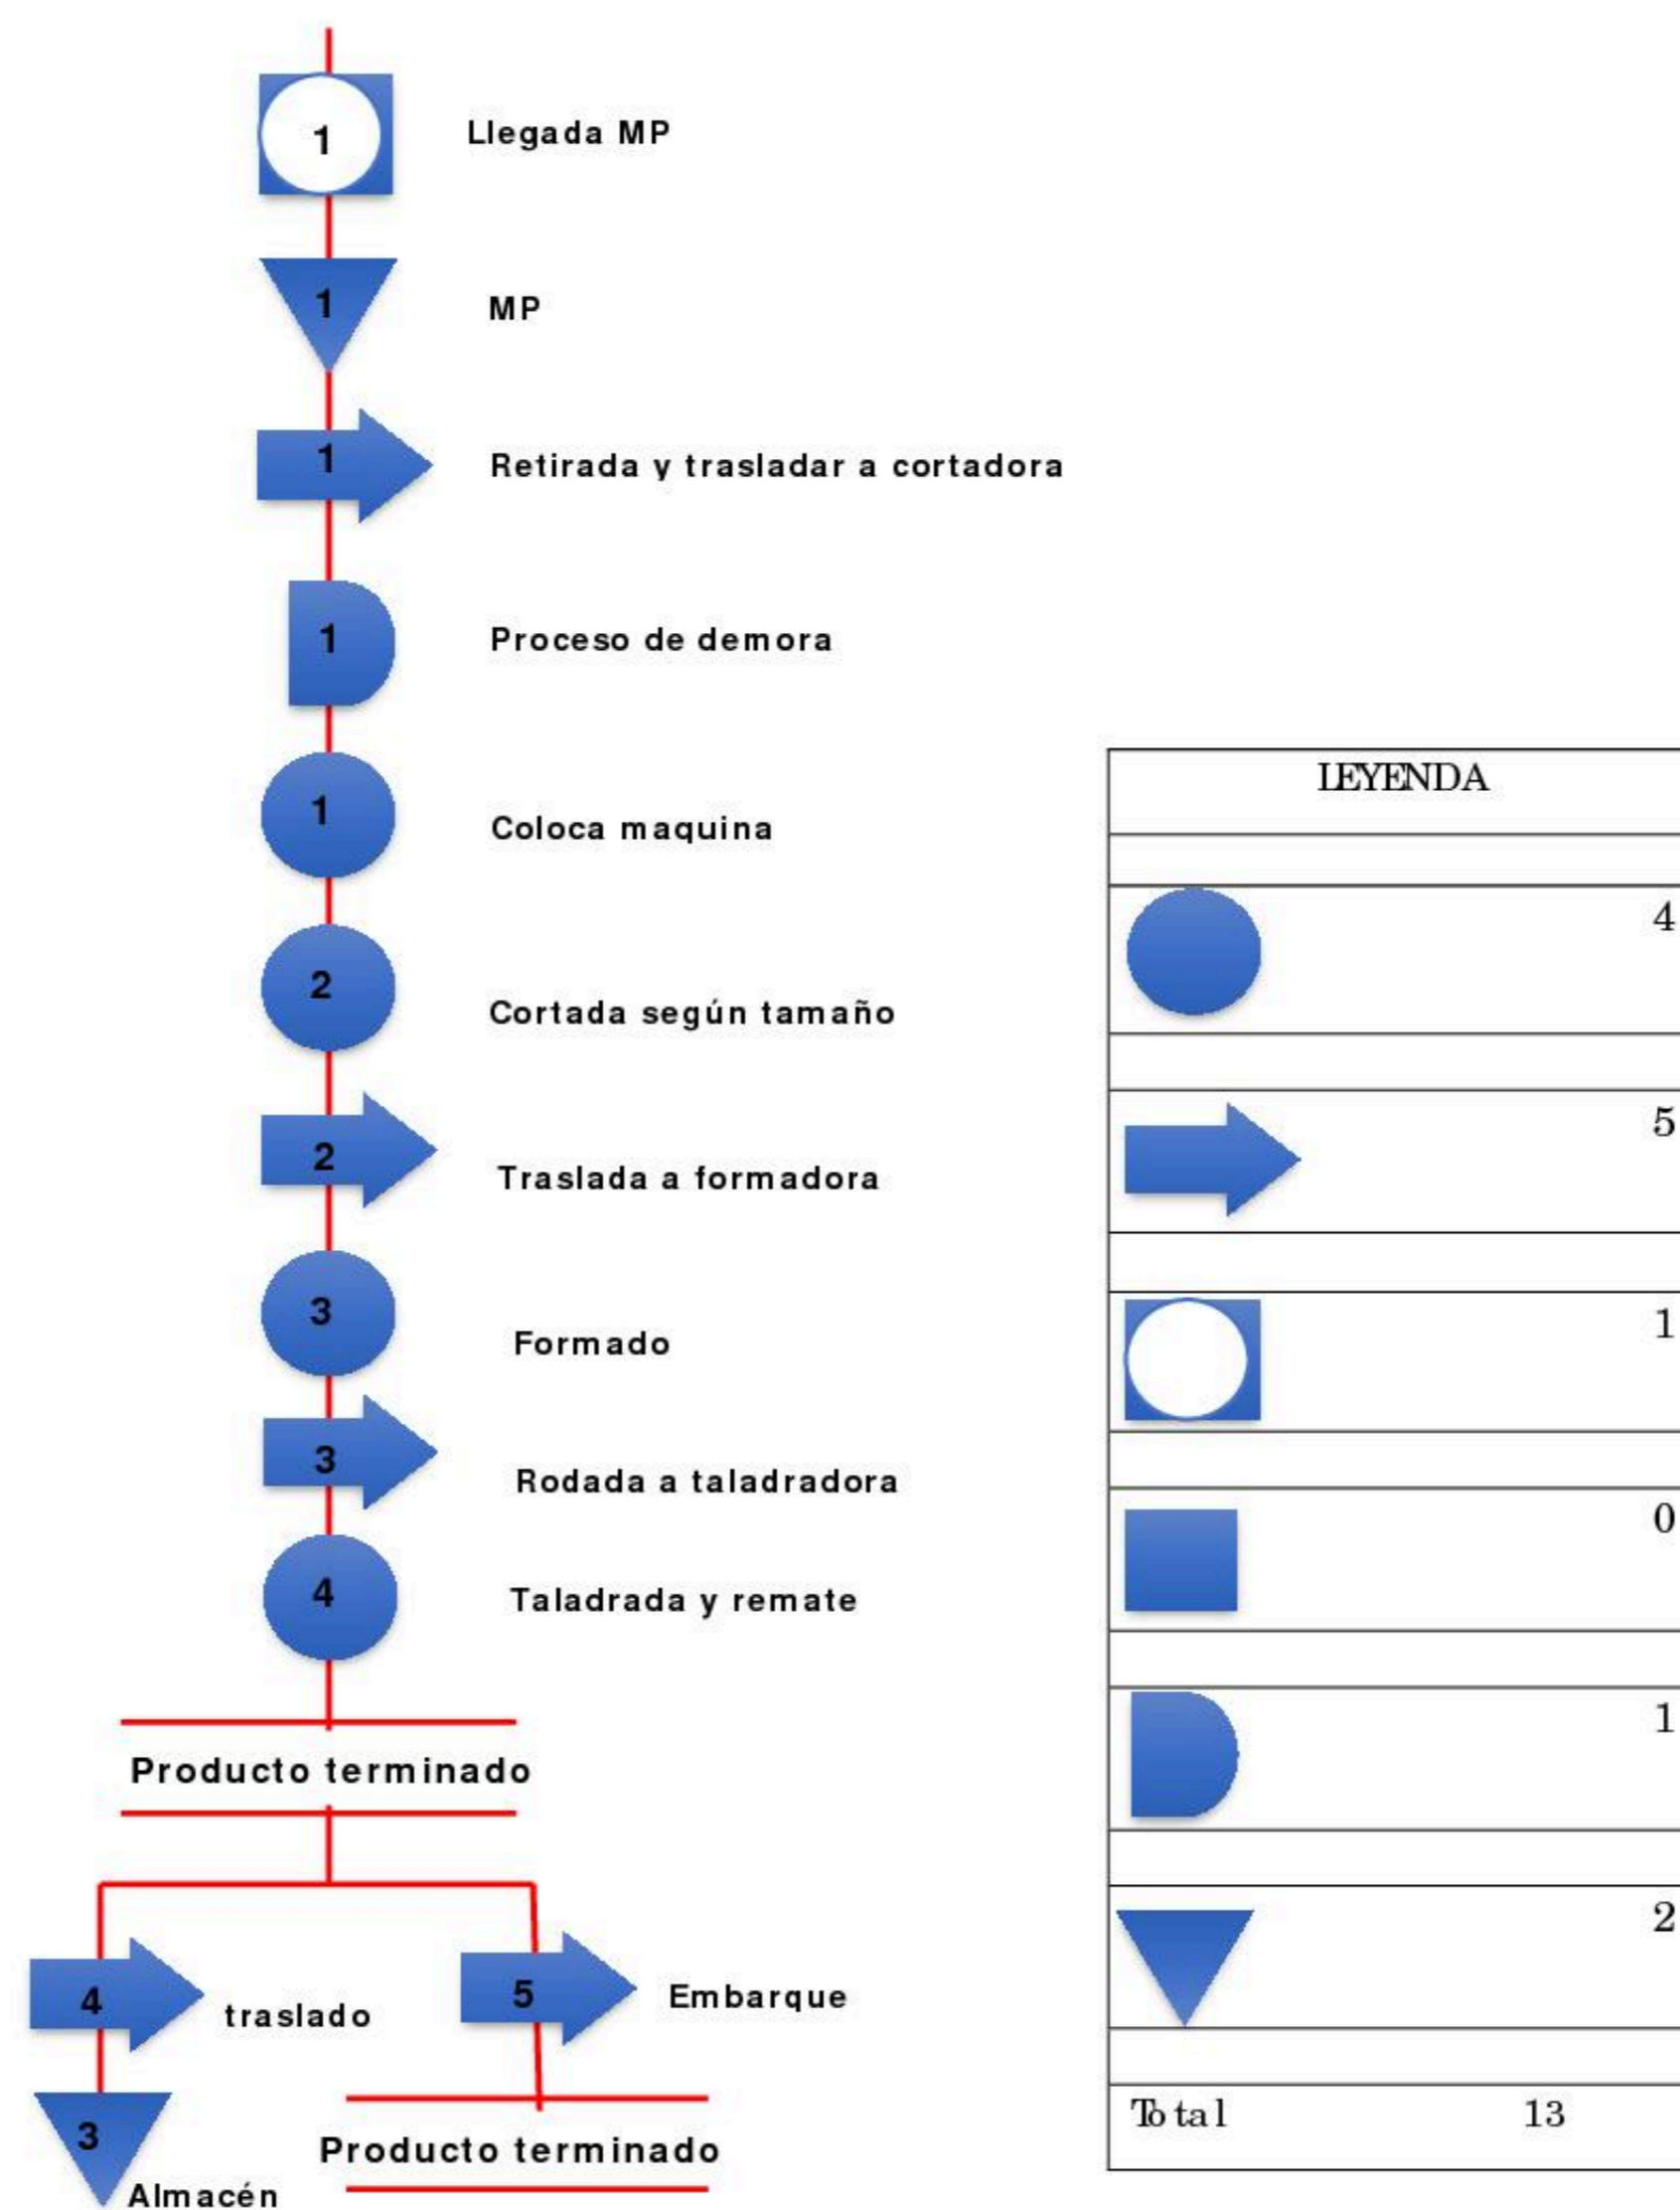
1 Llegada MP

1 MP

1 Retirada y trasladar a cortadora

1 Proceso de demora

1 Coloca maquina

2 Cortada según tamaño

2 Traslada a formadora

3 Formado

3 Rodada a taladradora

4 Taladrada y remate

Producto terminado

4 traslado

5 Embarque

3 Almacén

Producto terminado

| LEYENDA | |
|---|---|
| | 4 |
| | 5 |
| | 1 |
| | 0 |
| | 1 |
| | 2 |
| Total | 13 |